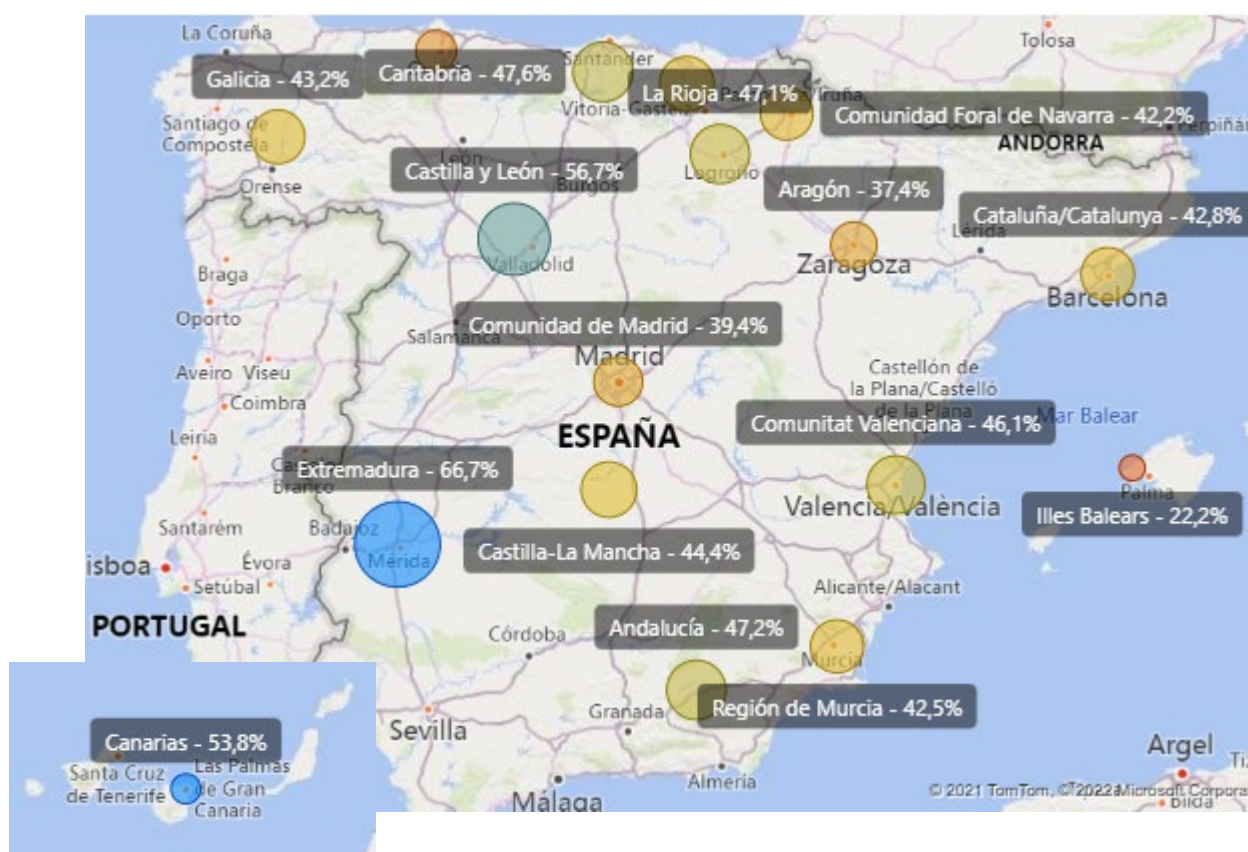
La Coruña
Galicia - 43,2%
Cantabria - 47,6%
Santander
La Rioja - 47,1%
Vitoria-Gasteiz
Iruña
Tolosa
Comunidad Foral de Navarra - 42,2%
ANDORRA
Perpiñán
Santiago de Compostela
Castilla y León - 56,7%
León
Burgos
Logroño
Orense
Aragón - 37,4%
Cataluña/Catalunya - 42,8%
Lérida
Valladolid
Zaragoza
Braga
Barcelona
Oporto
Comunidad de Madrid - 39,4%
Salamanca
Madrid
Aveiro
Viseu
Castellón de la Plana/Castelló de la Plana
Coimbra
Mar Balear
Comunitat Valenciana - 46,1%
Leiria
ESPAÑA
Extremadura - 66,7%
Castelo Branco
Palma
Santarém
Badajoz
Valencia/València
Illes Balears - 22,2%
Mérida
Castilla-La Mancha - 44,4%
Lisboa
Évora
Setúbal
Alicante/Alacant
PORTUGAL
Córdoba
Andalucía - 47,2%
Murcia
Granada
Región de Murcia - 42,5%
Canarias - 53,8%
Sevilla
Argel
Santa Cruz de Tenerife
Las Palmas de Gran Canaria
Almería
Málaga
Blida
© 2021 TomTom, © 2022 Microsoft Corporation